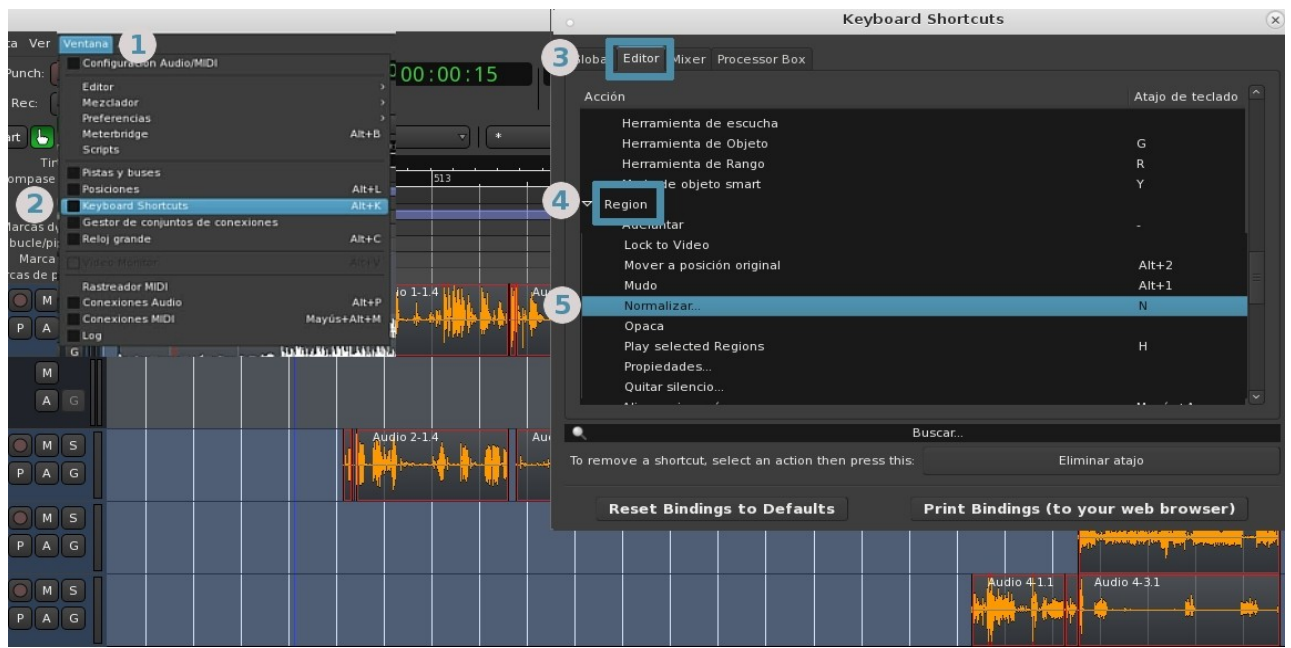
a Ver Ventana 1

Punch:
Rec:
art
Tir
ompase
2
Marcas d
bucle/pi
Marca
cas de p

Configuración Audio/MIDI
Editor
Mezclador
Preferencias
Meterbridge Alt+B
Scripts
Pistas y buses
Posiciones Alt+L
Keyboard Shortcuts Alt+K
Gestor de conjuntos de conexiones
Reloj grande Alt+C
Video Monitor Alt+V
Rastreador MIDI
Conexiones Audio Alt+P
Conexiones MIDI Mayús+Alt+M
Log

00:00:15
513
*

M
P A
G
M
A G
M S
P A G
M S
P A G
M S
P A G

io 1-1.4
Au
Audio 2-1.4
Au
Audio 4-1.1
Audio 4-3.1

Keyboard Shortcuts

3 Globa Editor Mixer Processor Box

| Acción | Atajo de teclado |
|---|---|
| Herramienta de escucha | |
| Herramienta de Objeto | G |
| Herramienta de Rango | R |
| M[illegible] de objeto smart | Y |
| 4 Region | |
| Adelantar | - |
| Lock to Video | |
| Mover a posición original | Alt+2 |
| Mudo | Alt+1 |
| 5 Normalizar... | N |
| Opaca | |
| Play selected Regions | H |
| Propiedades... | |
| Quitar silencio... | |

Buscar...
To remove a shortcut, select an action then press this: Eliminar atajo
Reset Bindings to Defaults
Print Bindings (to your web browser)